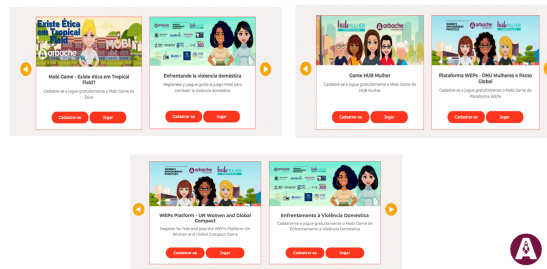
Existe Ética em Tropical Field?

Mobi Game - Existe ética em Tropical Field?

Cadastre-se e jogue gratuitamente o Mobi Game de Ética

Cadastre-se

Jogar

Enfrentando la violencia doméstica

Registrese y juegue gratis al Juego Mobi para combatir la violencia doméstica

Cadastre-se

Jogar

Game HUB Mulher

Cadastre-se e jogue gratuitamente o Mobi Game do HUB Mulher

Cadastre-se

Jogar

Plataforma WEPs - ONU Mulheres e Pacto Global

Cadastre-se e jogue gratuitamente o Mobi Game da Plataforma WEPs

Cadastre-se

Jogar

WEPs Platform - UN Women and Global Compact

Register for free and play the WEPs Platform UN Women and Global Compact Game

Cadastre-se

Jogar

Enfrentamento à Violência Doméstica

Cadastre-se e jogue gratuitamente o Mobi Game de Enfrentamento à Violência Doméstica

Cadastre-se

Jogar